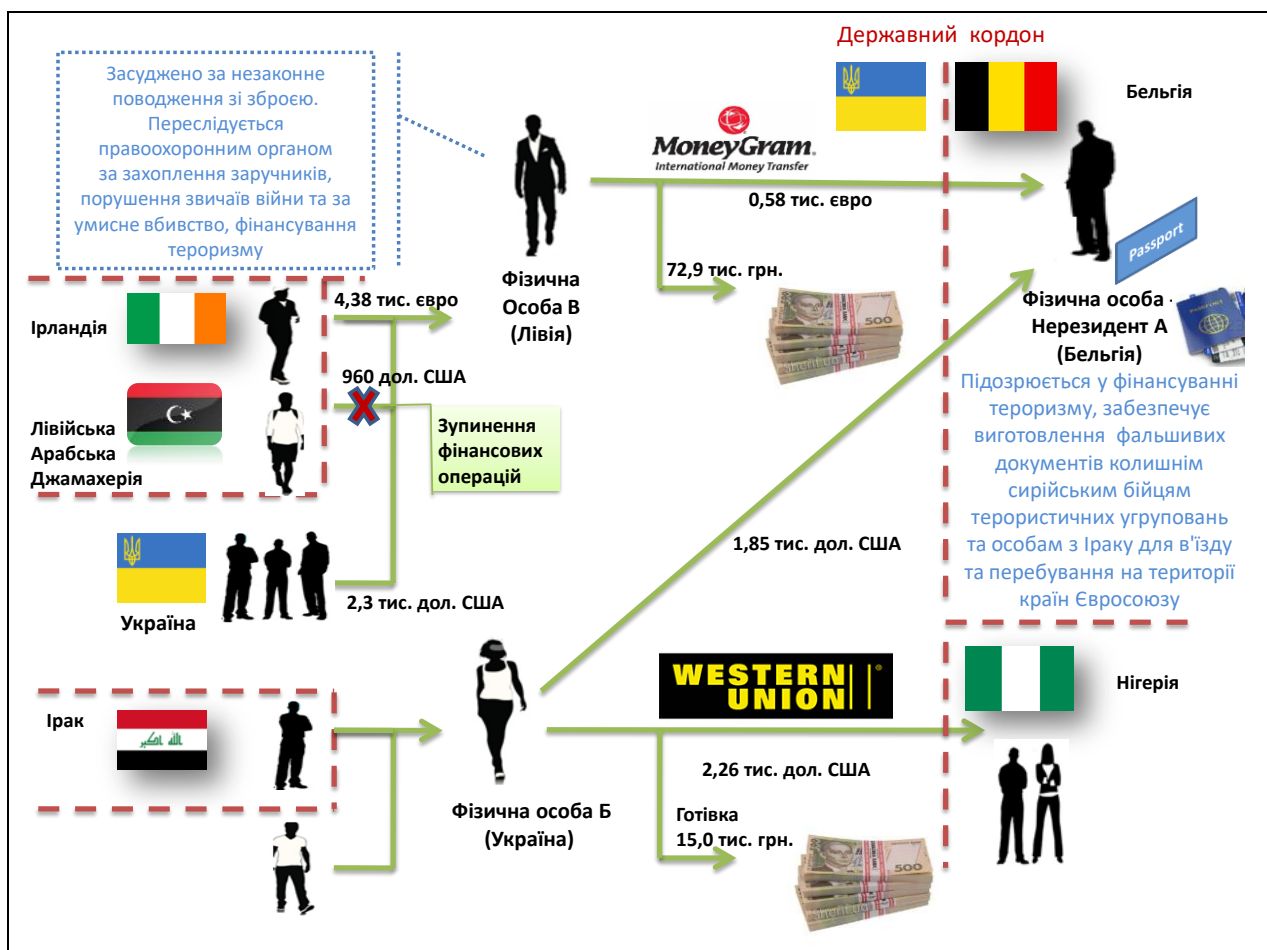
Державний кордон

Засуджено за незаконне поводження зі зброєю. Переслідується правоохоронним органом за захоплення заручників, порушення звичаїв війни та за умисне вбивство, фінансування тероризму

MoneyGram. International Money Transfer

Бельгія

0,58 тис. євро

72,9 тис. грн.

500

Фізична Особа В (Лівія)

Passport

Фізична особа - Нерезидент А (Бельгія)

Підозрюється у фінансуванні тероризму, забезпечує виготовлення фальшивих документів колишнім сирійським бійцям терористичних угруповань та особам з Іраку для в'їзду та перебування на території країн Євросоюзу

Ірландія

4,38 тис. євро

960 дол. США

Лівійська Арабська Джамахерія

Зупинення фінансових операцій

1,85 тис. дол. США

Україна

2,3 тис. дол. США

WESTERN UNION

Нігерія

Ірак

2,26 тис. дол. США

Готівка 15,0 тис. грн.

Фізична особа Б (Україна)

500